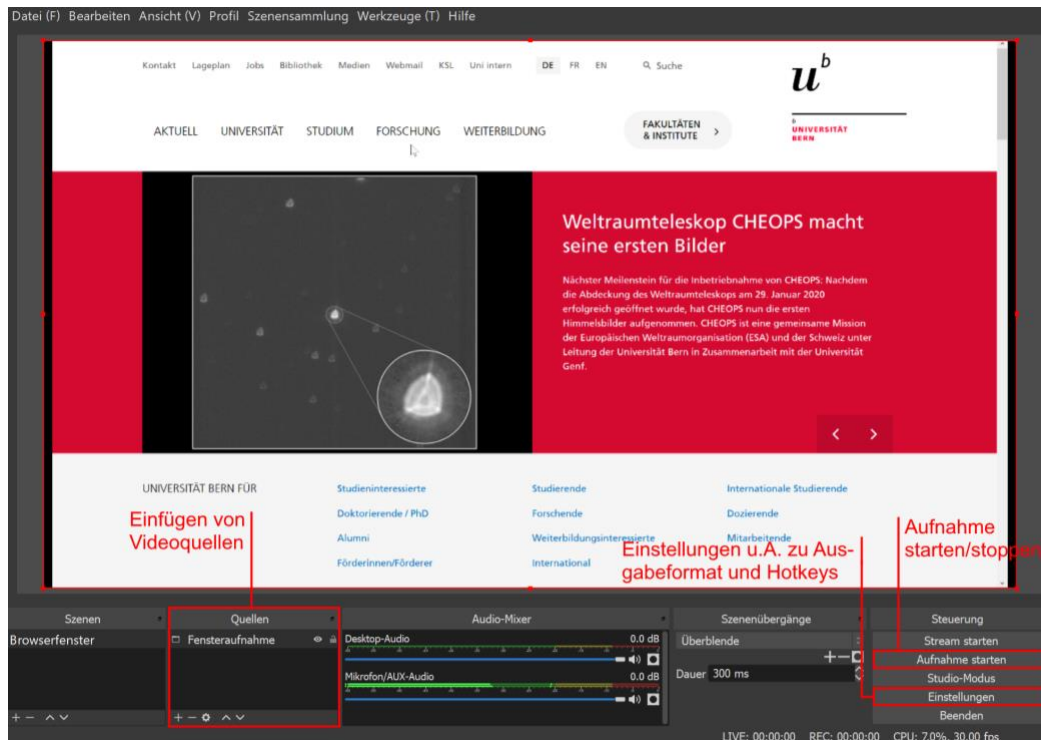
Datei (F) Bearbeiten Ansicht (V) Profil Szenensammlung Werkzeuge (T) Hilfe

Kontakt Lageplan Jobs Bibliothek Medien Webmail KSL Uni intern DE FR EN Suche

$u^b$

UNIVERSITÄT BERN

AKTUELL UNIVERSITÄT STUDIUM FORSCHUNG WEITERBILDUNG

FAKULTÄTEN & INSTITUTE

Weltraumteleskop CHEOPS macht seine ersten Bilder

Nächster Meilenstein für die Inbetriebnahme von CHEOPS: Nachdem die Abdeckung des Weltraumteleskops am 29. Januar 2020 erfolgreich geöffnet wurde, hat CHEOPS nun die ersten Himmelsbilder aufgenommen. CHEOPS ist eine gemeinsame Mission der Europäischen Weltraumorganisation (ESA) und der Schweiz unter Leitung der Universität Bern in Zusammenarbeit mit der Universität Genf.

UNIVERSITÄT BERN FÜR

Studieninteressierte
Doktorierende / PhD
Alumni
Förderinnen/Förderer

Studierende
Forschende
Weiterbildungsinteressierte
International

Internationale Studierende
Dozierende
Mitarbeitende

Einfügen von Videoquellen

Einstellungen u.A. zu Ausgabeformat und Hotkeys

Aufnahme starten/stoppen

Szenen
Browserfenster

Quellen
Fensteraufnahme

Audio-Mixer
Desktop-Audio 0.0 dB
Mikrofon/AUX-Audio 0.0 dB

Szenenübergänge
Überblende
Dauer 300 ms

Steuerung
Stream starten
Aufnahme starten
Studio-Modus
Einstellungen
Beenden

LIVE: 00:00:00 REC: 00:00:00 CPU: 7.0%, 30.00 fps